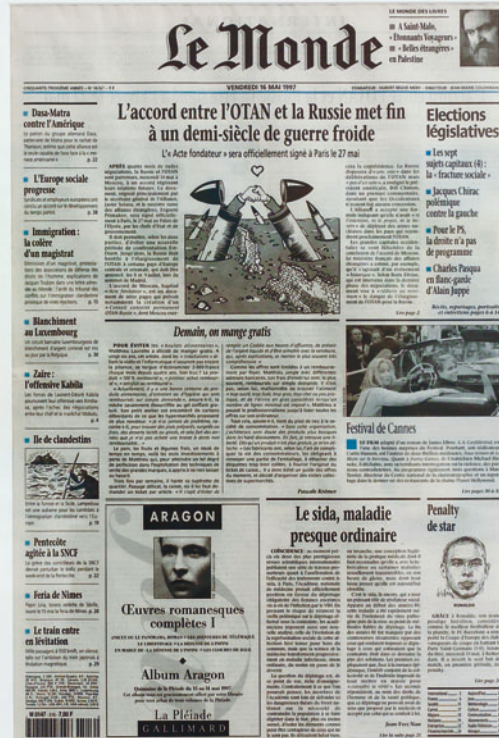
Le Monde

LE MONDE DES LIVRES
■ A Saint-Malo, « Etonnants Voyageurs »
■ « Belles étrangères » en Palestine

VENDREDI 16 MAI 1997

■ Daca-Matra contre l'Amérique

■ L'Europe sociale progresse

■ Immigration : la colère d'un magistrat

■ Blanchiment au Luxembourg

■ Zaïre : l'offensive Kabila

■ Ile de clandestins

■ Pentecôte agitée à la SNCF

■ Feria de Nîmes

■ Le train entre en invitation

L'accord entre l'OTAN et la Russie met fin à un demi-siècle de guerre froide

L'« Acte fondateur » sera officiellement signé à Paris le 27 mai

Demain, on mange gratis

Elections législatives

■ Les sept sujets capitaux (4) : la « fracture sociale »

■ Jacques Chirac polémique contre la gauche

■ Pour le PS, la droite n'a pas de programme

■ Charles Pasqua en flanc-garde d'Alain Juppé

Festival de Cannes

ARAGON

Œuvres romanesques complètes I

■ Album Aragon

La Pléiade
GALLIMARD

Le sida, maladie presque ordinaire

Penalty de star